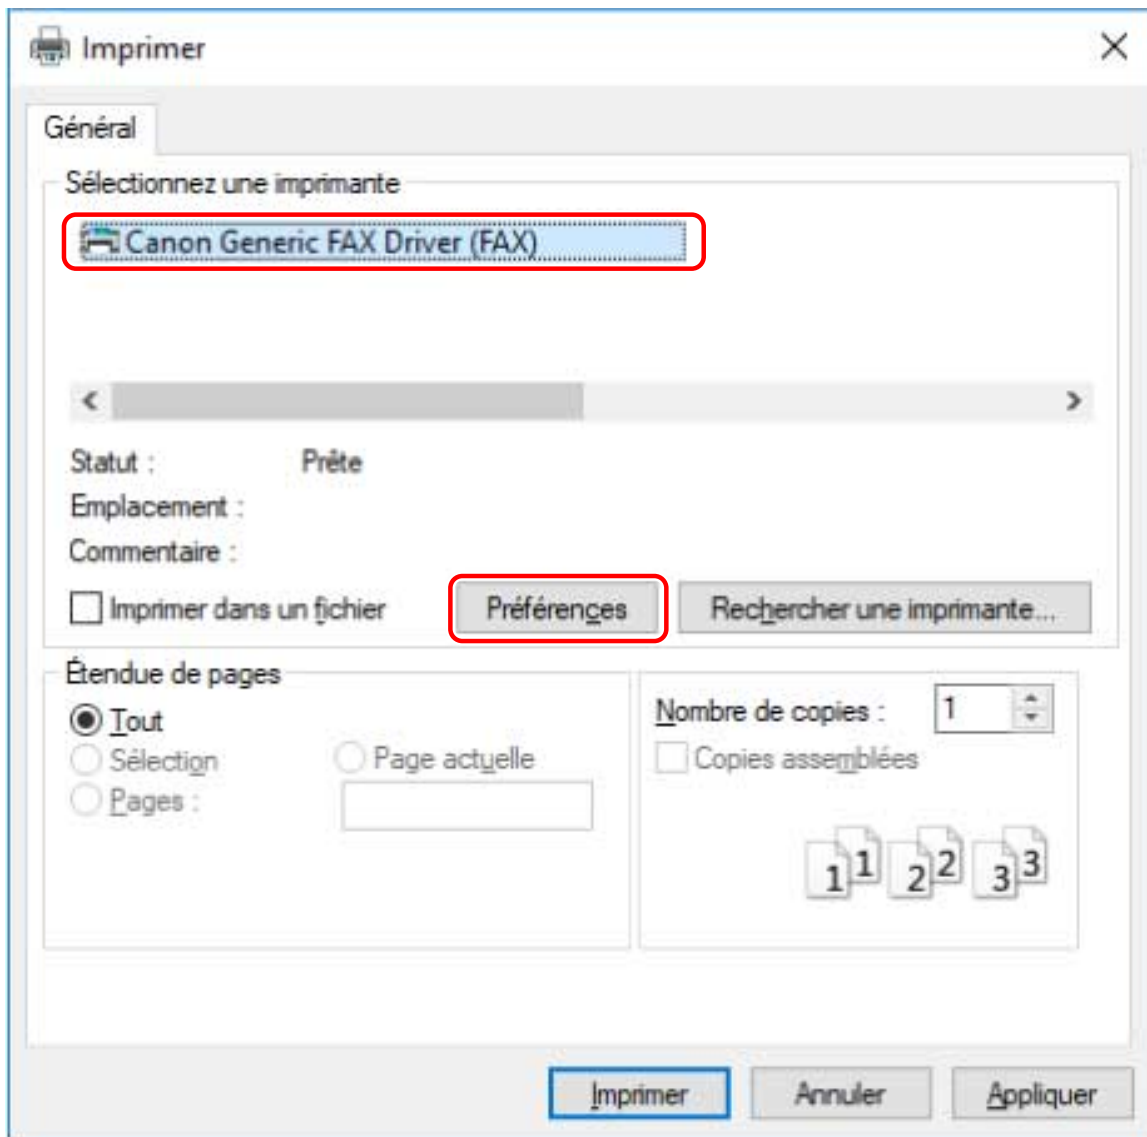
Imprimer

Général

Sélectionnez une imprimante

Canon Generic FAX Driver (FAX)

Statut : Prête

Emplacement :

Commentaire :

Imprimer dans un fichier

Préférences

Rechercher une imprimante...

Étendue de pages

Tout

Sélection

Page actuelle

Pages :

Nombre de copies : 1

Copies assemblées

1 1 2 2 3 3

Imprimer

Annuler

Appliquer